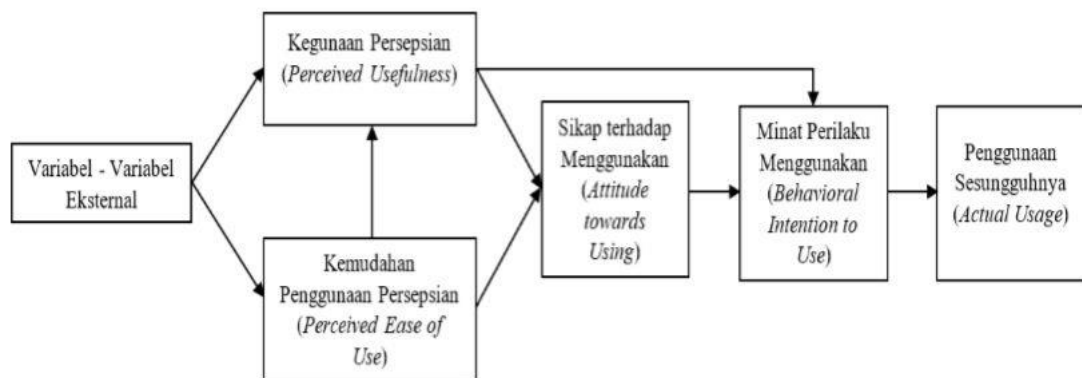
Variabel - Variabel Eksternal

Kegunaan Persepsian (Perceived Usefulness)

Kemudahan Penggunaan Persepsian (Perceived Ease of Use)

Sikap terhadap Menggunakan (Attitude towards Using)

Minat Perilaku Menggunakan (Behavioral Intention to Use)

Penggunaan Sesungguhnya (Actual Usage)